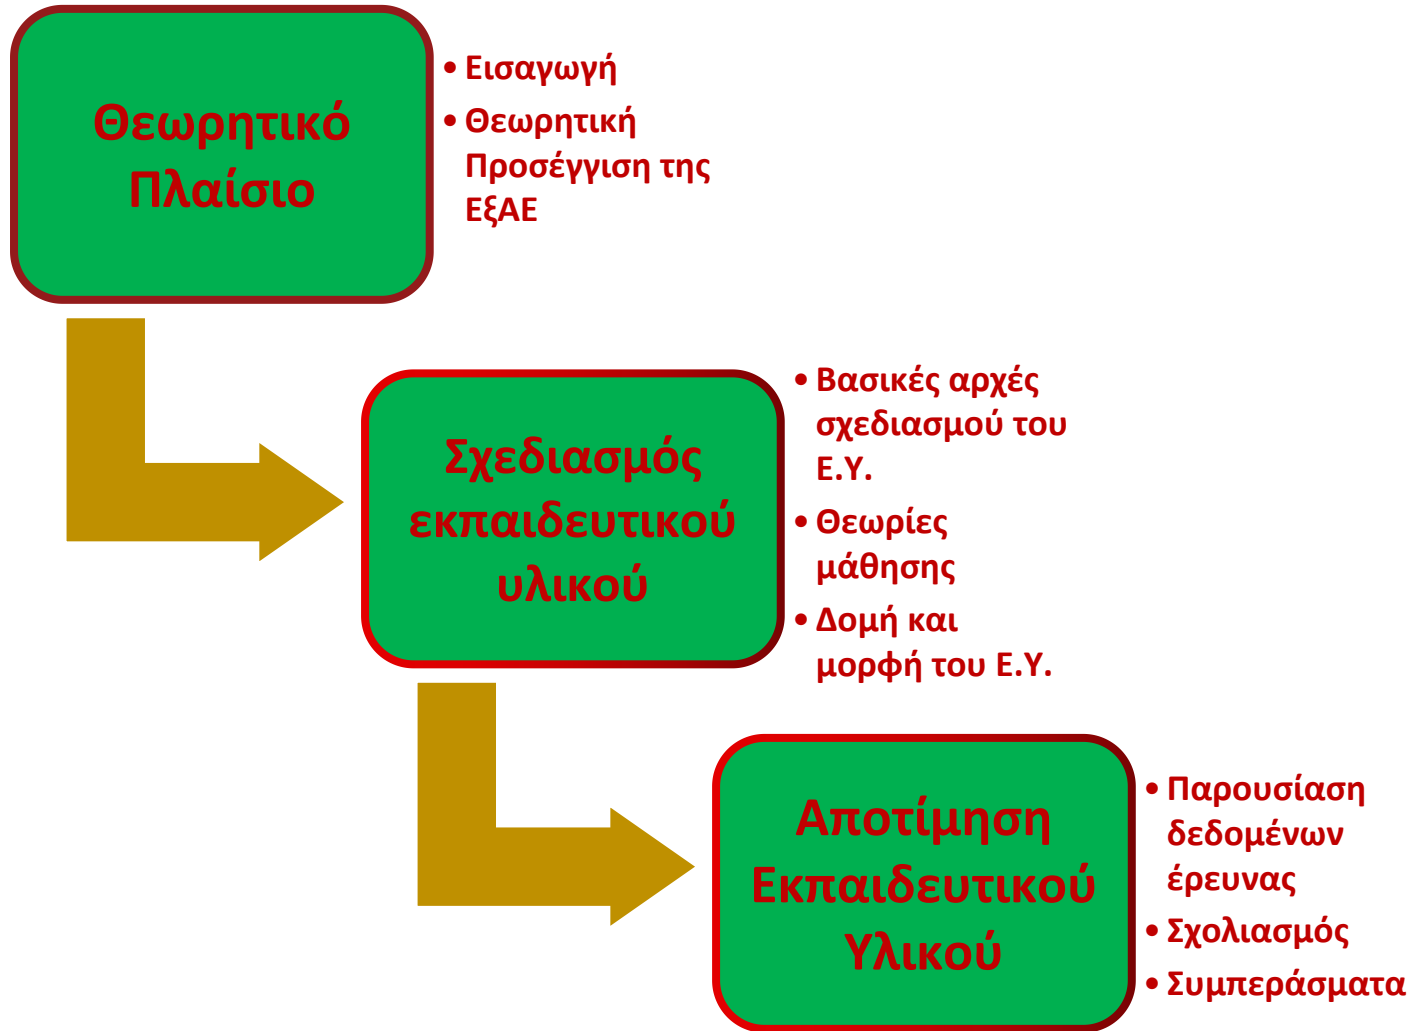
Θεωρητικό Πλαίσιο

• Εισαγωγή
• Θεωρητική Προσέγγιση της ΕξΑΕ

Σχεδιασμός εκπαιδευτικού υλικού

• Βασικές αρχές σχεδιασμού του Ε.Υ.
• Θεωρίες μάθησης
• Δομή και μορφή του Ε.Υ.

Αποτίμηση Εκπαιδευτικού Υλικού

• Παρουσίαση δεδομένων έρευνας
• Σχολιασμός
• Συμπεράσματα